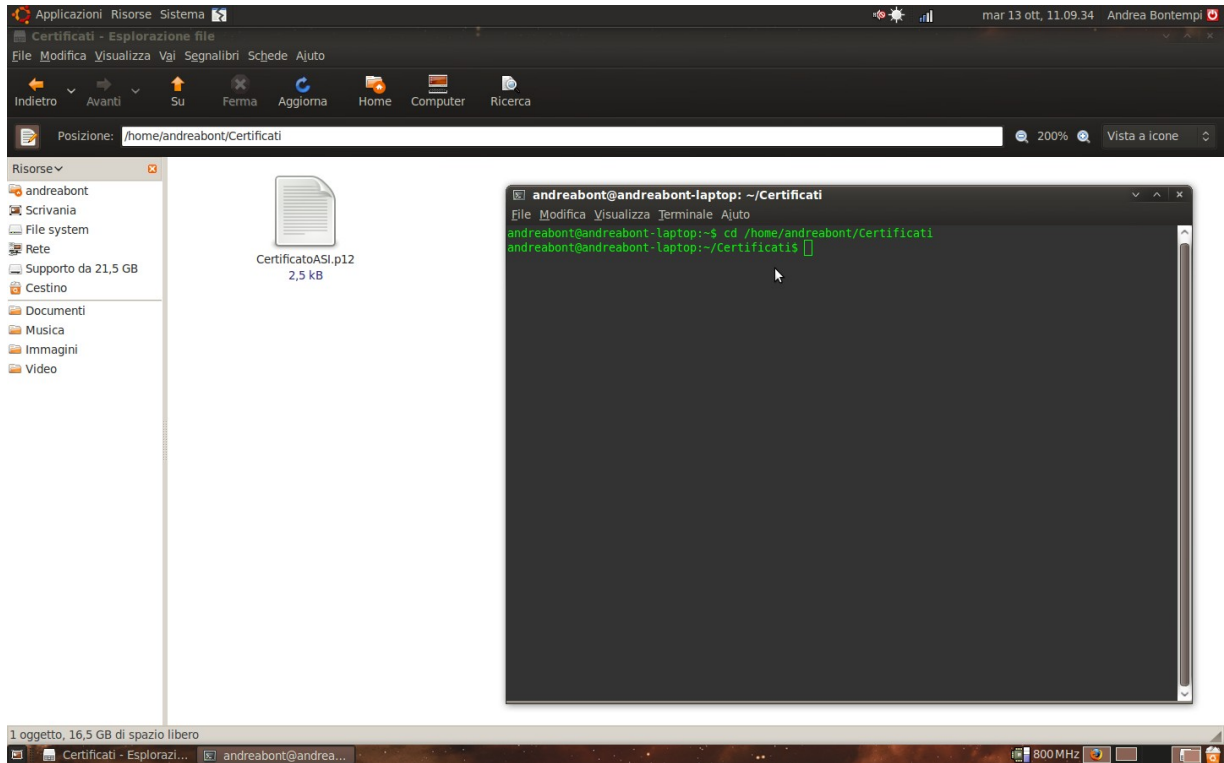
Applicazioni Risorse Sistema

mar 13 ott, 11.09.34 Andrea Bontempi

Certificati - Esplorazione file

File Modifica Visualizza Vai Segnalibri Schede Aiuto

Indietro Avanti Su Ferma Aggiorna Home Computer Ricerca

Posizione: /home/andreabont/Certificati

200% Vista a icone

Risorse

andreabont
Scrivania
File system
Rete
Supporto da 21,5 GB
Cestino
Documenti
Musica
Immagini
Video

CertificatoASI.p12
2,5 kB

andreabont@andreabont-laptop: ~/Certificati

File Modifica Visualizza Terminale Aiuto

andreabont@andreabont-laptop:~$ cd /home/andreabont/Certificati
andreabont@andreabont-laptop:~/Certificati$

1 oggetto, 16,5 GB di spazio libero

Certificati - Esplorazi... andreabont@andrea...

800 MHz